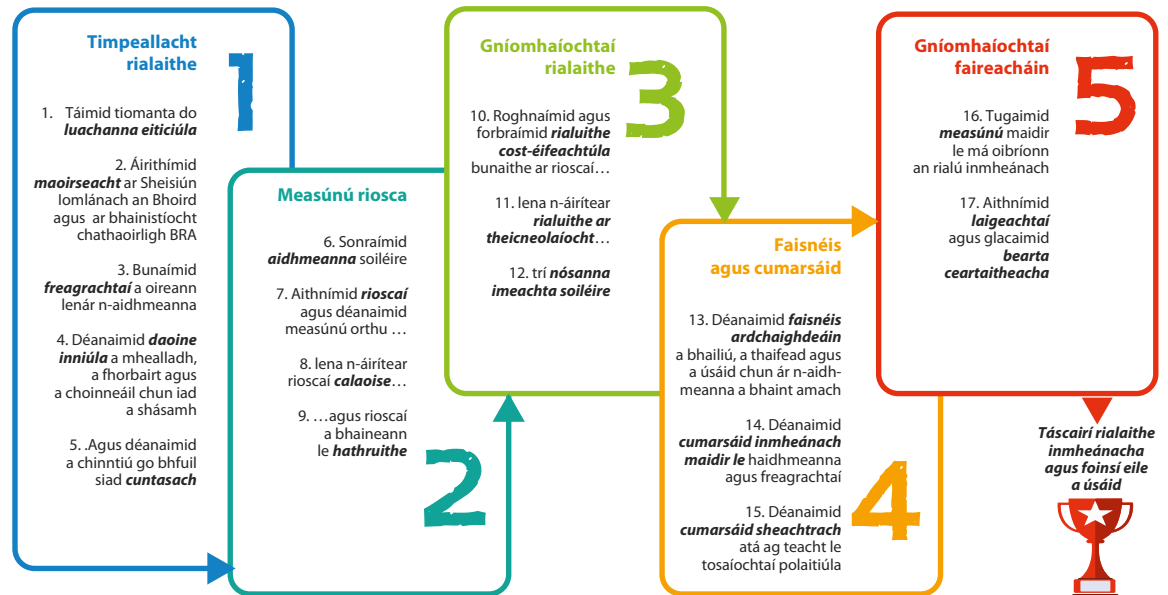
Timpeallacht rialaithe

1

1. Táimid tiomanta do ***luachanna eiticiúla***

2. Áirithímid ***maoirseacht*** ar Sheisiún Iomlánach an Bhoird agus ar bhainistíocht chathaoirligh BRA

3. Bunaímid ***freagrachtaí*** a oireann lenár n-aidhmeanna

4. Déanaimid ***daoine inniúla*** a mhealladh, a fhorbairt agus a choinneáil chun iad a shásamh

5. .Agus déanaimid a chinntiú go bhfuil siad ***cuntasach***

Measúnú riosca

6. Sonraímid ***aidhmeanna*** soiléire

7. Aithnímid ***rioscaí*** agus déanaimid measúnú orthu …

8. lena n-áirítear rioscaí ***calaoise***…

9. …agus rioscaí a bhaineann le ***hathruithe***

2

Gníomhaíochtaí rialaithe

3

10. Roghnaímid agus forbraímid ***rialuithe cost-éifeachtúla*** bunaithe ar rioscaí…

11. lena n-áirítear ***rialuithe ar theicneolaíocht***…

12. trí ***nósanna imeachta soiléire***

Faisnéis agus cumarsáid

13. Déanaimid ***faisnéis ardchaighdeáin*** a bhailiú, a thaifead agus a úsáid chun ár n-aidhmeanna a bhaint amach

14. Déanaimid ***cumarsáid inmheánach maidir le*** haidhmeanna agus freagrachtaí

15. Déanaimid ***cumarsáid sheachtrach*** atá ag teacht le tosaíochtaí polaitiúla

4

Gníomhaíochtaí faireacháin

5

16. Tugaimid ***measúnú*** maidir le má oibríonn an rialú inmheánach

17. Aithnímid ***laigeachtaí*** agus glacaimid ***bearta ceartaitheacha***

***Táscairí rialaithe inmheánacha agus foinsí eile a úsáid***